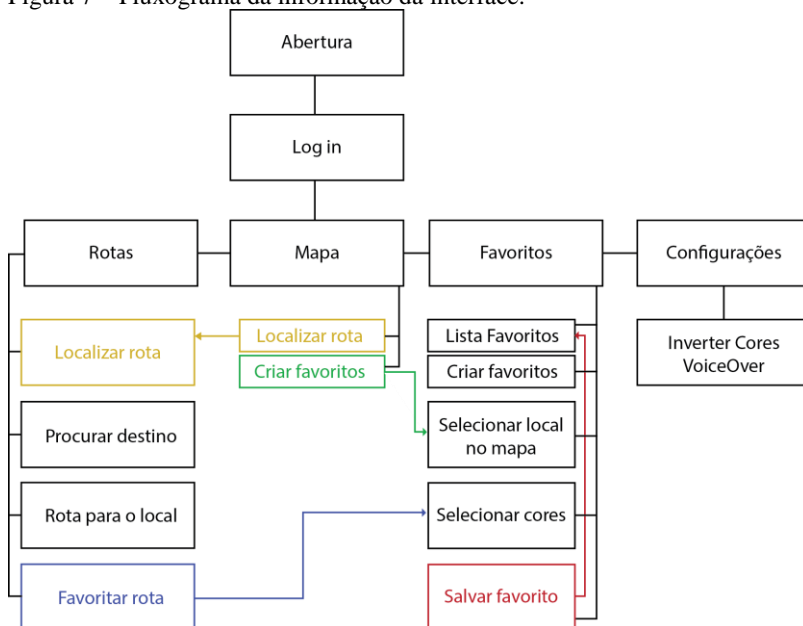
Figura 7 – Fluxograma da informação da interface.

Abertura

Log in

Rotas

Mapa

Favoritos

Configurações

Localizar rota

Localizar rota

Criar favoritos

Lista Favoritos

Criar favoritos

Inverter Cores VoiceOver

Procurar destino

Selecionar local no mapa

Rota para o local

Selecionar cores

Favoritar rota

Salvar favorito